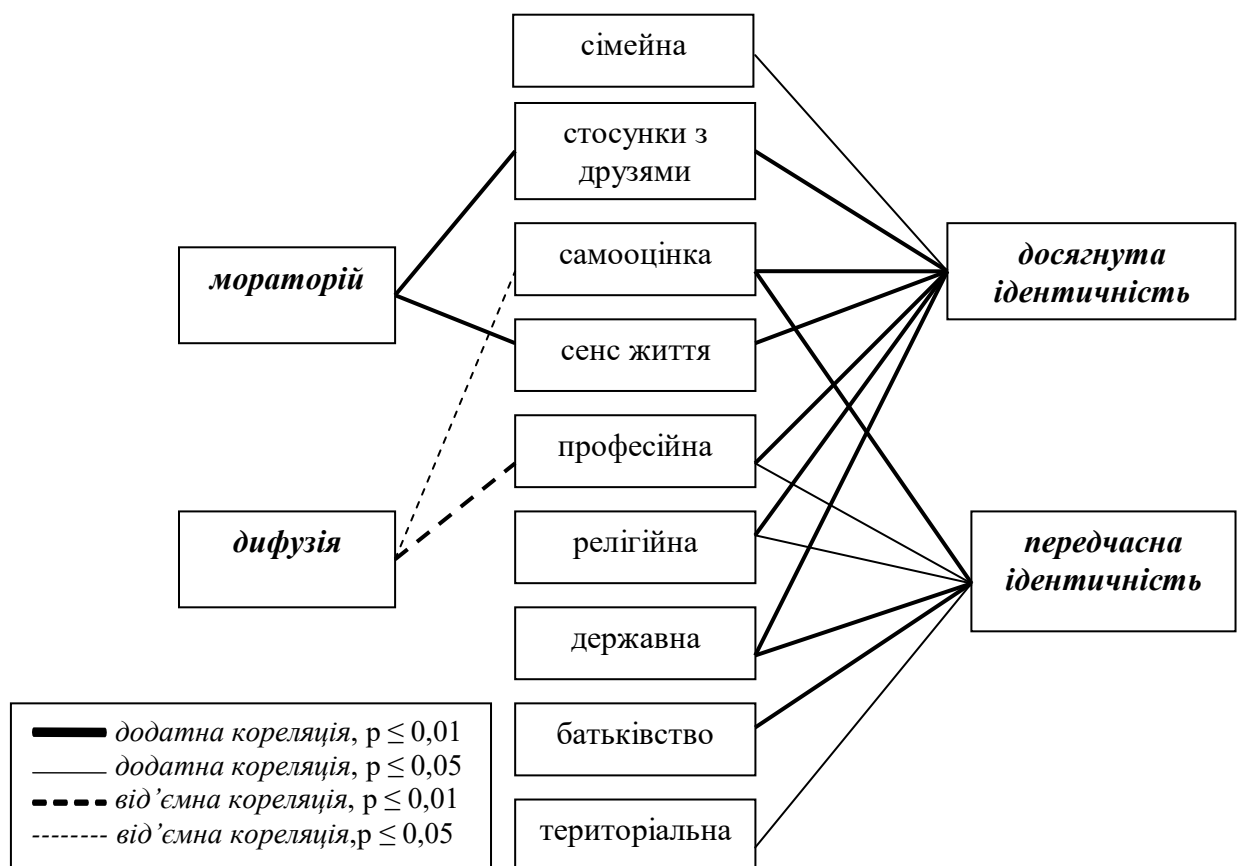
сімейна

стосунки з друзями

мораторій

самооцінка

досягнута ідентичність

сенс життя

професійна

дифузія

релігійна

передчасна ідентичність

державна

батьківство

територіальна

додатна кореляція, $p \leq 0{,}01$
додатна кореляція, $p \leq 0{,}05$
від'ємна кореляція, $p \leq 0{,}01$
від'ємна кореляція,$p \leq 0{,}05$